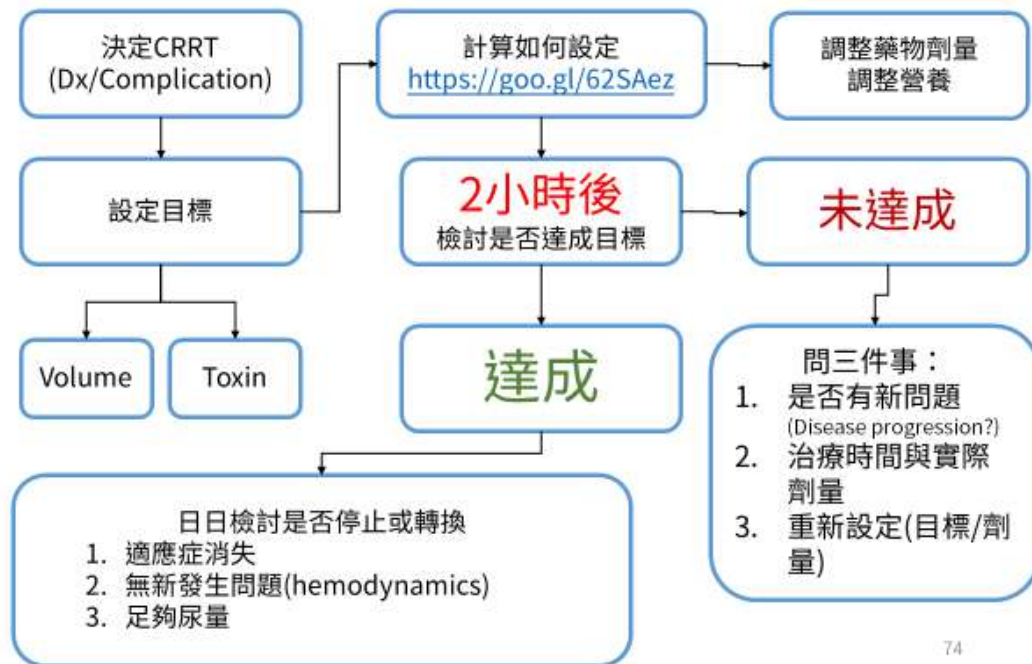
決定CRRT
(Dx/Complication)

設定目標

Volume

Toxin

計算如何設定
https://goo.gl/62SAez

調整藥物劑量
調整營養

2小時後
檢討是否達成目標

未達成

達成

問三件事：
1. 是否有新問題
(Disease progression?)
2. 治療時間與實際劑量
3. 重新設定(目標/劑量)

日日檢討是否停止或轉換
1. 適應症消失
2. 無新發生問題(hemodynamics)
3. 足夠尿量

74